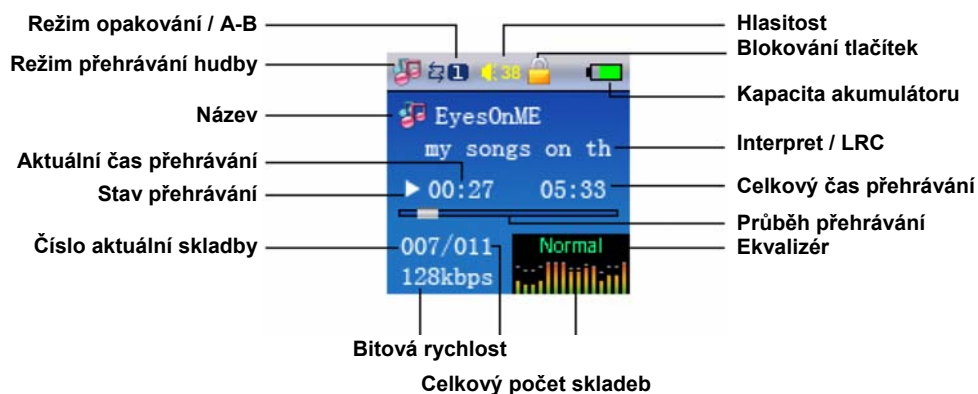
Režim opakování / A-B
Režim přehrávání hudby
Název
Aktuální čas přehrávání
Stav přehrávání
Číslo aktuální skladby

Hlasitost
Blokování tlačítek
Kapacita akumulátoru
Interpret / LRC
Celkový čas přehrávání
Průběh přehrávání
Ekvalizér

1
38
EyesOnME
my songs on th
00:27
05:33
007/011
128kbps
Normal

Bitová rychlost
Celkový počet skladeb